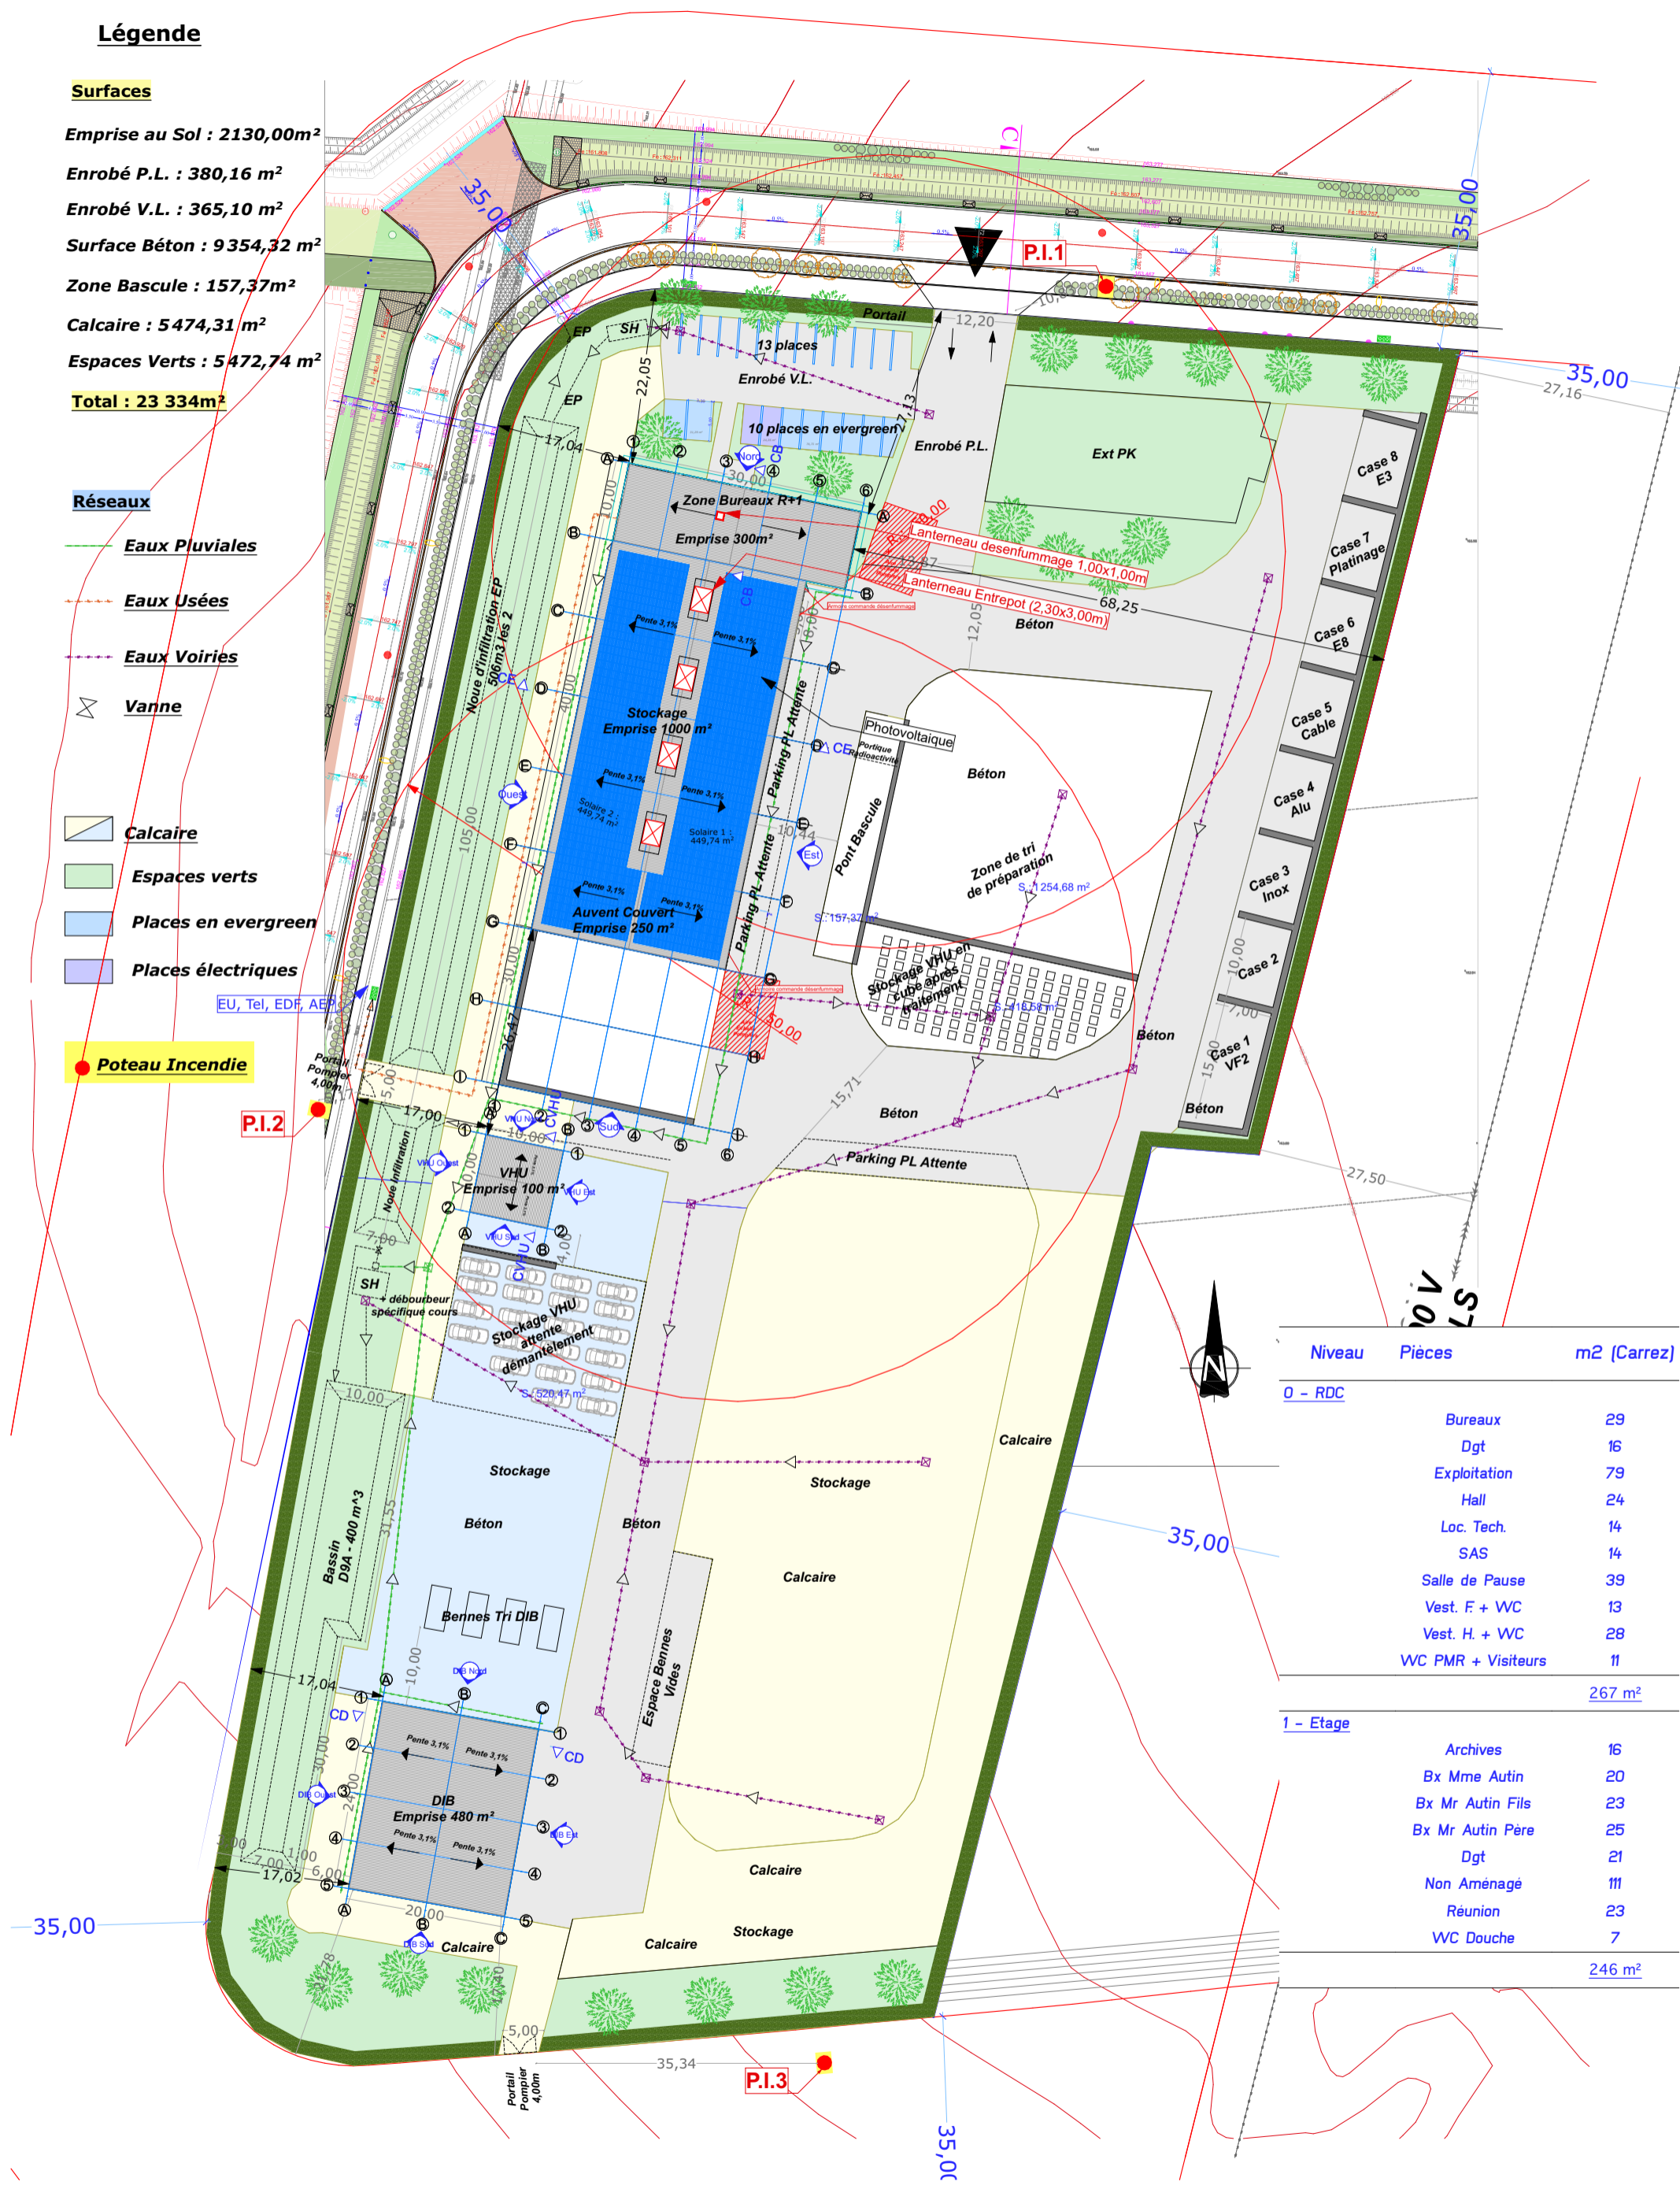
Légende

Surfaces

Emprise au Sol : 2130,00m²

Enrobé P.L. : 380,16 m²

Enrobé V.L. : 365,10 m²

Surface Béton : 9 354,32 m²

Zone Bascule : 157,37m²

Calcaire : 5 474,31 m²

Espaces Verts : 5 472,74 m²

Total : 23 334m²

Réseaux

Eaux Pluviales

Eaux Usées

Eaux Voiries

Vanne

Calcaire

Espaces verts

Places en evergreen

Places électriques

EU, Tel, EDF, AEP

Poteau Incendie

P.I.1

P.I.2

P.I.3

35,00

35,00

35,00

35,00

35,00

35,00

Portail

12,20

13 places

Enrobé V.L.

SH

EP

EP

22,05

10 places en evergreen

Enrobé P.L.

Ext PK

Case 8 E3

Case 7 Platinage

Case 6 E8

Case 5 Cable

Case 4 Alu

Case 3 Inox

Case 2

Case 1 VF2

27,16

17,04

Zone Bureaux R+1

Emprise 300m²

Lanterneau desenfummage 1,00x1,00m

Lanterneau Entrepot (2,30x3,00m)

68,25

Béton

12,05

Noue d'infiltration EP 506m3 les 2

Stockage Emprise 1000 m²

Pente 3,1%

Solaire 2 : 449,74 m²

Solaire 1 : 449,74 m²

Auvent Couvert Emprise 250 m²

Parking PL Attente

Parking PL Attente

Photovoltaique

Portique Radioactivité

Pont Bascule

Béton

Zone de tri de préparation

S : 1 254,68 m²

S : 157,37 m²

Stockage VHU en cube après traitement

Béton

Béton

Béton

15,71

105,00

40,00

30,00

10,44

10,00

26,47

Portail Pompier 4,00m

17,00

10,00

VHU Emprise 100 m²

Noue Infiltration

SH + débourbeur spécifique cours

7,00

Stockage VHU attente démantèlement

S : 520,47 m²

10,00

Stockage

Béton

Béton

Stockage

Calcaire

Calcaire

Bassin D9A - 400 m^3

31,55

Bennes Tri DIB

Espace Bennes Vides

17,04

DIB Emprise 480 m²

17,02

20,00

Calcaire

Calcaire

Stockage

Calcaire

5,00

35,34

Portail Pompier 4,00m

27,50

| Niveau | Pièces | m2 (Carrez) |
|---|---|---|
| 0 - RDC | | |
| | Bureaux | 29 |
| | Dgt | 16 |
| | Exploitation | 79 |
| | Hall | 24 |
| | Loc. Tech. | 14 |
| | SAS | 14 |
| | Salle de Pause | 39 |
| | Vest. F. + WC | 13 |
| | Vest. H. + WC | 28 |
| | WC PMR + Visiteurs | 11 |
| | | 267 m² |
| 1 - Etage | | |
| | Archives | 16 |
| | Bx Mme Autin | 20 |
| | Bx Mr Autin Fils | 23 |
| | Bx Mr Autin Père | 25 |
| | Dgt | 21 |
| | Non Aménagé | 111 |
| | Réunion | 23 |
| | WC Douche | 7 |
| | | 246 m² |